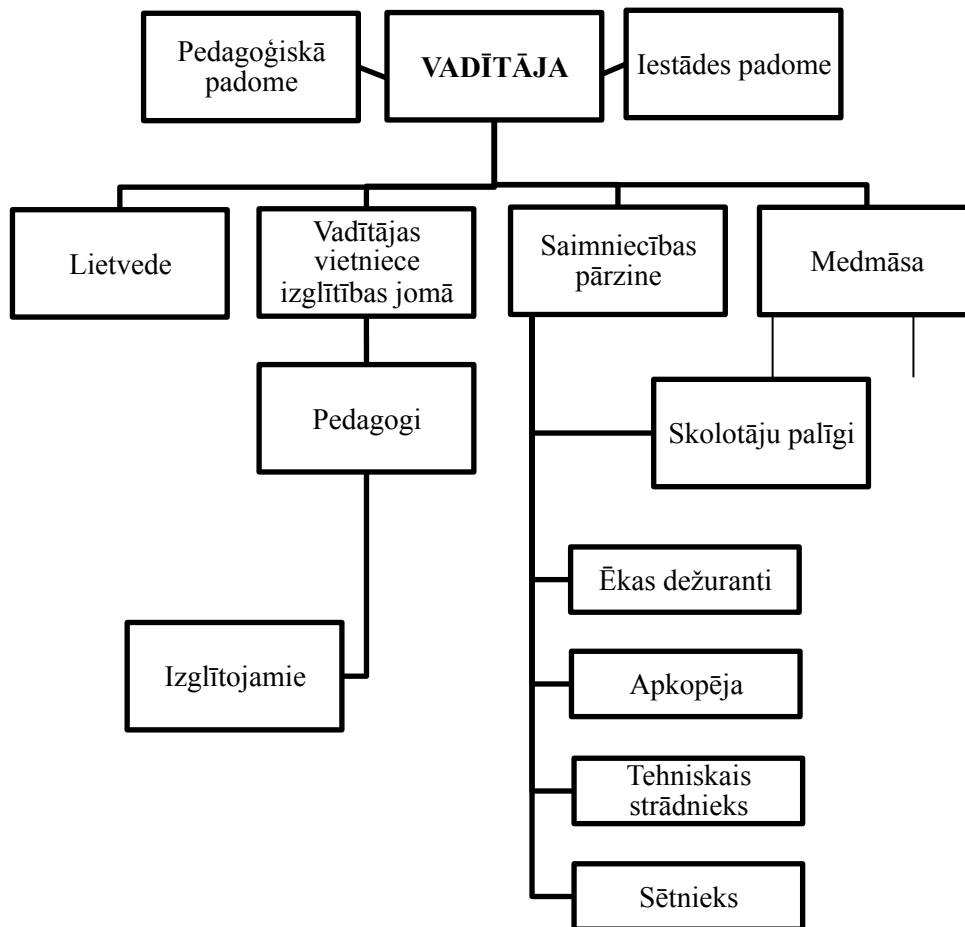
Pedagoģiskā padome

VADĪTĀJA

Iestādes padome

Lietvede

Vadītājas vietniece izglītības jomā

Saimniecības pārzine

Medmāsa

Pedagogi

Skolotāju palīgi

Ēkas dežuranti

Izglītojamie

Apkopēja

Tehniskais strādnieks

Sētnieks